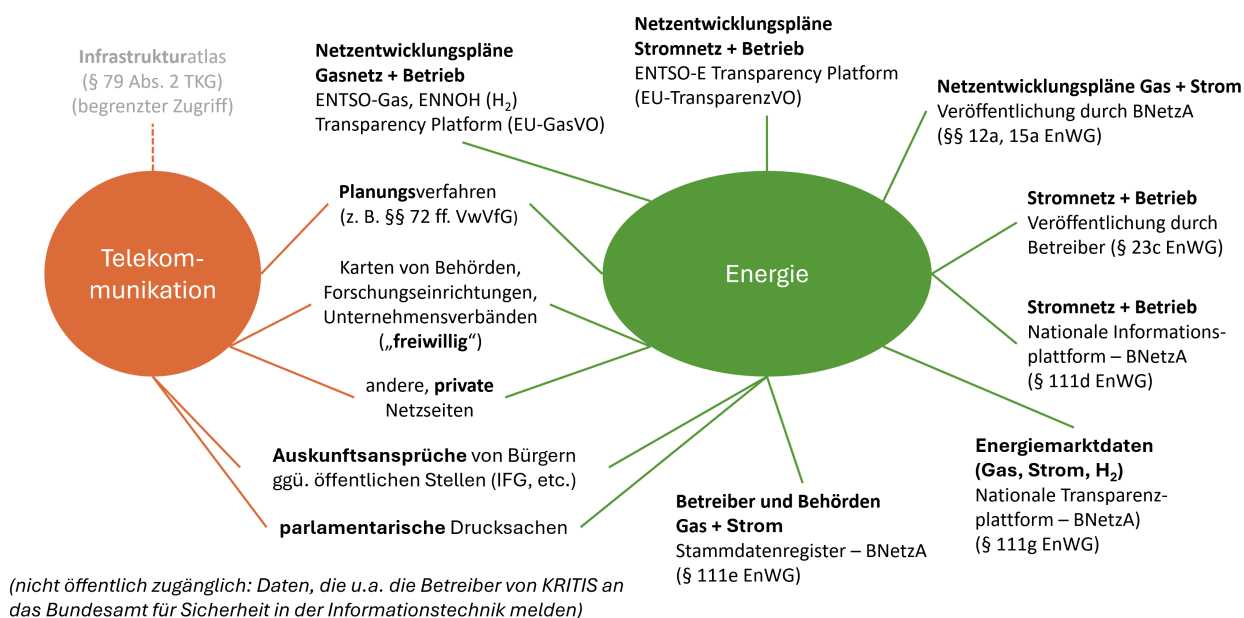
Infrastrukturatlas
(§ 79 Abs. 2 TKG)
(begrenzter Zugriff)

Netzentwicklungspläne
Gasnetz + Betrieb
ENTSO-Gas, ENNOH ($H_2$)
Transparency Platform (EU-GasVO)

Netzentwicklungspläne
Stromnetz + Betrieb
ENTSO-E Transparency Platform
(EU-TransparenzVO)

Netzentwicklungspläne Gas + Strom
Veröffentlichung durch BNetzA
(§§ 12a, 15a EnWG)

Telekommunikation

Energie

Planungsverfahren
(z. B. §§ 72 ff. VwVfG)

Karten von Behörden, Forschungseinrichtungen, Unternehmensverbänden
(„freiwillig“)

andere, private Netzseiten

Auskunftsansprüche von Bürgern ggü. öffentlichen Stellen (IFG, etc.)

parlamentarische Drucksachen

Stromnetz + Betrieb
Veröffentlichung durch Betreiber (§ 23c EnWG)

Stromnetz + Betrieb
Nationale Informationsplattform – BNetzA
(§ 111d EnWG)

Energiemarktdaten
(Gas, Strom, $H_2$)
Nationale Transparenzplattform – BNetzA)
(§ 111g EnWG)

Betreiber und Behörden
Gas + Strom
Stammdatenregister – BNetzA
(§ 111e EnWG)

(nicht öffentlich zugänglich: Daten, die u.a. die Betreiber von KRITIS an das Bundesamt für Sicherheit in der Informationstechnik melden)